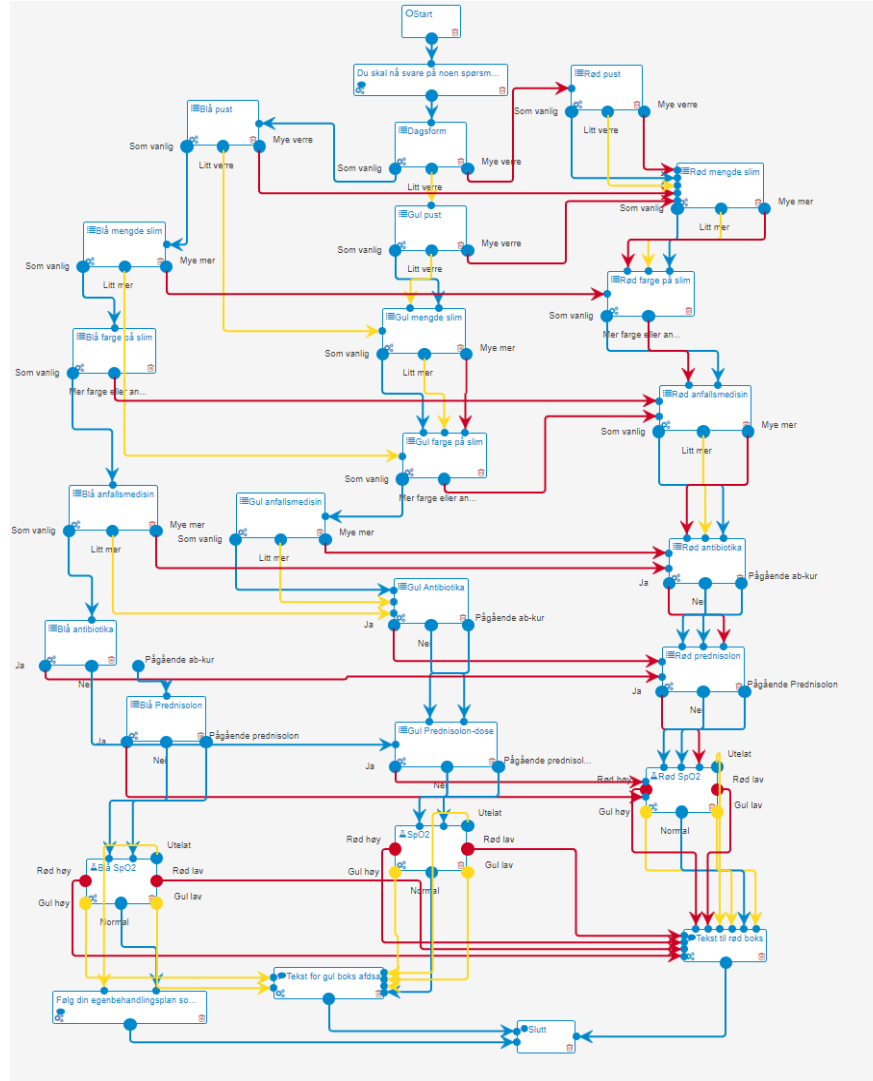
Start

Du skal nå svare på noen spørsm...

Rød pust
Som vanlig
Litt verre
Mye verre

Blå pust
Som vanlig
Litt verre
Mye verre

Dagsform
Som vanlig
Litt verre
Mye verre

Rød mengde slim
Som vanlig
Litt mer
Mye mer

Gul pust
Som vanlig
Litt verre
Mye verre

Blå mengde slim
Som vanlig
Litt mer
Mye mer

Rød farge på slim
Som vanlig
Mer farge eller an...

Gul mengde slim
Som vanlig
Litt mer
Mye mer

Blå farge på slim
Som vanlig
Mer farge eller an...

Rød anfallsmedisin
Som vanlig
Litt mer
Mye mer

Gul farge på slim
Som vanlig
Mer farge eller an...

Blå anfallsmedisin
Som vanlig
Litt mer
Mye mer

Gul anfallsmedisin
Som vanlig
Litt mer
Mye mer

Rød antibiotika
Ja
Nei
Pågående ab-kur

Gul Antibiotika
Ja
Nei
Pågående ab-kur

Blå antibiotika
Ja
Nei
Pågående ab-kur

Rød prednisolon
Ja
Nei
Pågående Prednisolon

Blå Prednisolon
Ja
Nei
Pågående prednisolon

Gul Prednisolon-dose
Ja
Nei
Pågående prednisol...

Rød SpO2
Utelat
Rød høy
Rød lav
Gul høy
Gul lav
Normal

SpO2
Utelat
Rød høy
Rød lav
Gul høy
Gul lav
Normal

Blå SpO2
Utelat
Rød høy
Rød lav
Gul høy
Gul lav
Normal

Tekst til rød boks

Tekst for gul boks afdsa

Følg din egenbehandlingsplan so...

Slutt